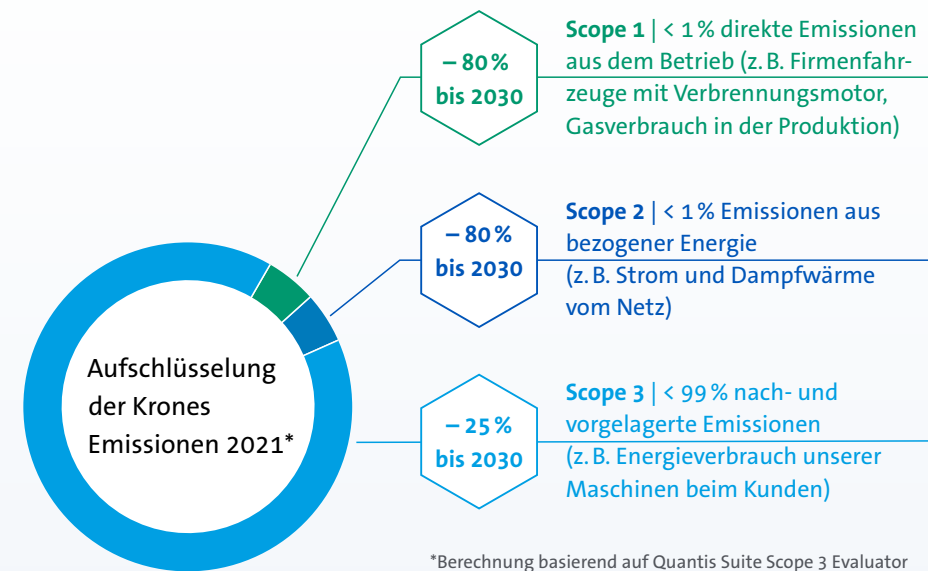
– 80 %
bis 2030

Scope 1 | < 1 % direkte Emissionen aus dem Betrieb (z. B. Firmenfahrzeuge mit Verbrennungsmotor, Gasverbrauch in der Produktion)

– 80 %
bis 2030

Scope 2 | < 1 % Emissionen aus bezogener Energie (z. B. Strom und Dampfwärme vom Netz)

Aufschlüsselung der Krones Emissionen 2021*

– 25 %
bis 2030

Scope 3 | < 99 % nach- und vorgelagerte Emissionen (z. B. Energieverbrauch unserer Maschinen beim Kunden)

*Berechnung basierend auf Quantis Suite Scope 3 Evaluator